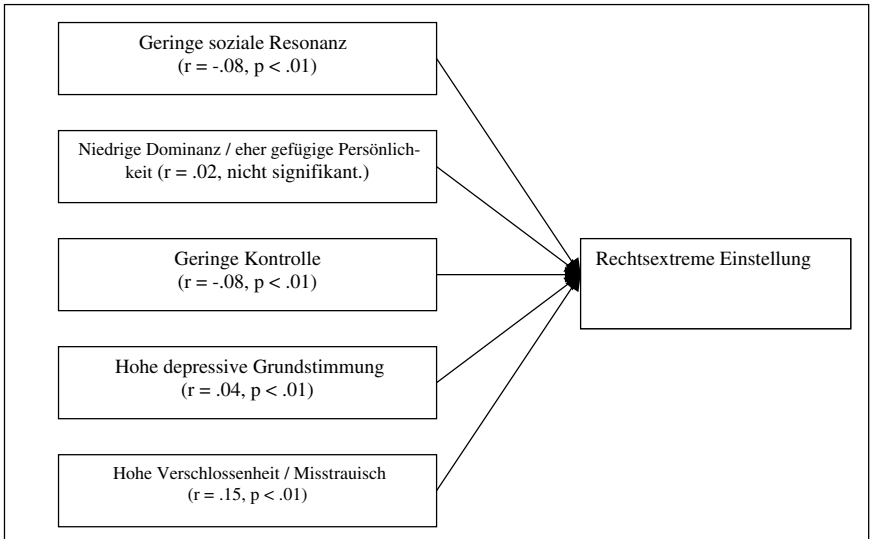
Geringe soziale Resonanz
(r = -.08, p < .01)

Niedrige Dominanz / eher gefügige Persönlichkeit (r = .02, nicht signifikant.)

Geringe Kontrolle
(r = -.08, p < .01)

Hohe depressive Grundstimmung
(r = .04, p < .01)

Hohe Verschlossenheit / Misstrauisch
(r = .15, p < .01)

Rechtsextreme Einstellung